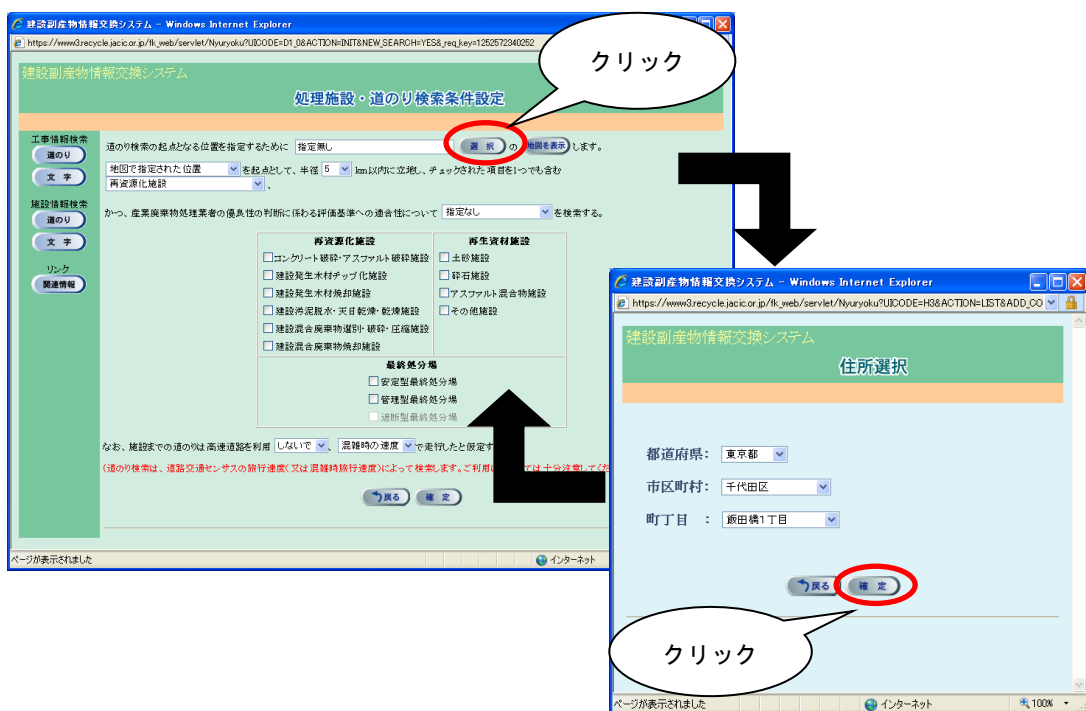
建設副産物情報交換システム - Windows Internet Explorer
https://www3.recycle.jacic.or.jp/fk_web/servlet/Nyuryoku?UICODE=D1_0&ACTION=INIT&NEW_SEARCH=YES&_req_key=1252572340252

クリック

建設副産物情報交換システム
処理施設・道のり検索条件設定

工事情報検索
道のり
文字
施設情報検索
道のり
文字
リンク
関連情報

道のり検索の起点となる位置を指定するために 指定無し 選択 の 地図を表示 します。
地図で指定された位置 を起点として、半径 5 km以内に立地し、チェックされた項目を1つでも含む
再資源化施設 、
かつ、産業廃棄物処理業者の優良性の判断に係る評価基準への適合性について 指定なし を検索する。

| 再資源化施設 | 再生資材施設 |
|---|---|
| □コンクリート破砕・アスファルト破砕施設 | □土砂施設 |
| □建設発生木材チップ化施設 | □砕石施設 |
| □建設発生木材焼却施設 | □アスファルト混合物施設 |
| □建設汚泥脱水・天日乾燥・乾燥施設 | □その他施設 |
| □建設混合廃棄物選別・破砕・圧縮施設 | |
| □建設混合廃棄物焼却施設 | |

最終処分場
□安定型最終処分場
□管理型最終処分場
□遮断型最終処分場

なお、施設までの道のりは 高速道路を利用 しないで 、混雑時の速度 で走行したと仮定す
(道のり検索は、道路交通センサスの旅行速度(又は混雑時旅行速度)によって検索します。ご利用に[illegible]は十分注意してく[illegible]

戻る 確定

ページが表示されました
インターネット

建設副産物情報交換システム - Windows Internet Explorer
https://www3.recycle.jacic.or.jp/fk_web/servlet/Nyuryoku?UICODE=H3&ACTION=LIST&ADD_CO

建設副産物情報交換システム
住所選択

都道府県: 東京都
市区町村: 千代田区
町丁目 : 飯田橋1丁目

戻る 確定

クリック

ページが表示されました
インターネット
100%